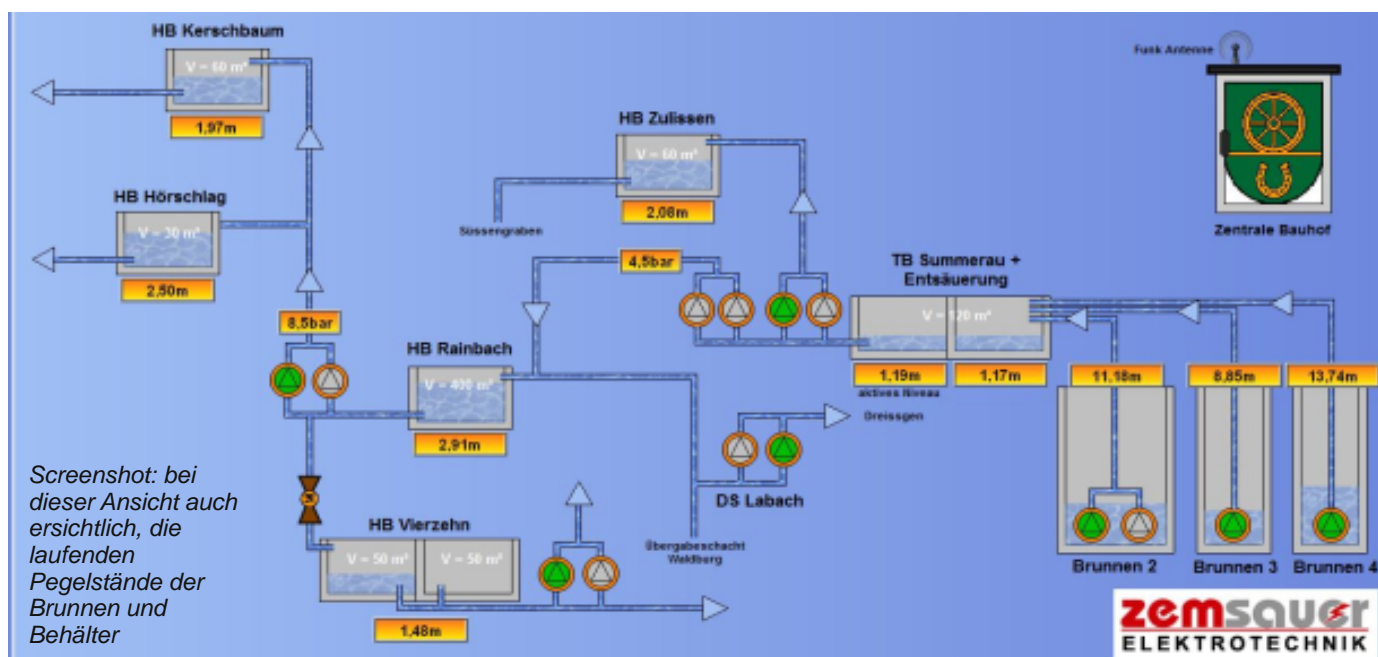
HB Kerschbaum

V = 60 m³

1,97m

HB Hörschlag

V = 30 m³

2,50m

8,5bar

HB Zulissen

V = 60 m³

2,06m

Süssengraben

4,5bar

Funk Antenne

Zentrale Bauhof

TB Summerau + Entsäuerung

V = 120 m³

1,19m

aktives Niveau

1,17m

11,18m

8,85m

13,74m

HB Rainbach

V = 400 m³

2,91m

Dreissgen

DS Labach

Übergabeschacht Waldburg

HB Vierzehn

V = 50 m³

V = 50 m³

1,48m

Brunnen 2

Brunnen 3

Brunnen 4

Screenshot: bei dieser Ansicht auch ersichtlich, die laufenden Pegelstände der Brunnen und Behälter

zemsauer

ELEKTROTECHNIK